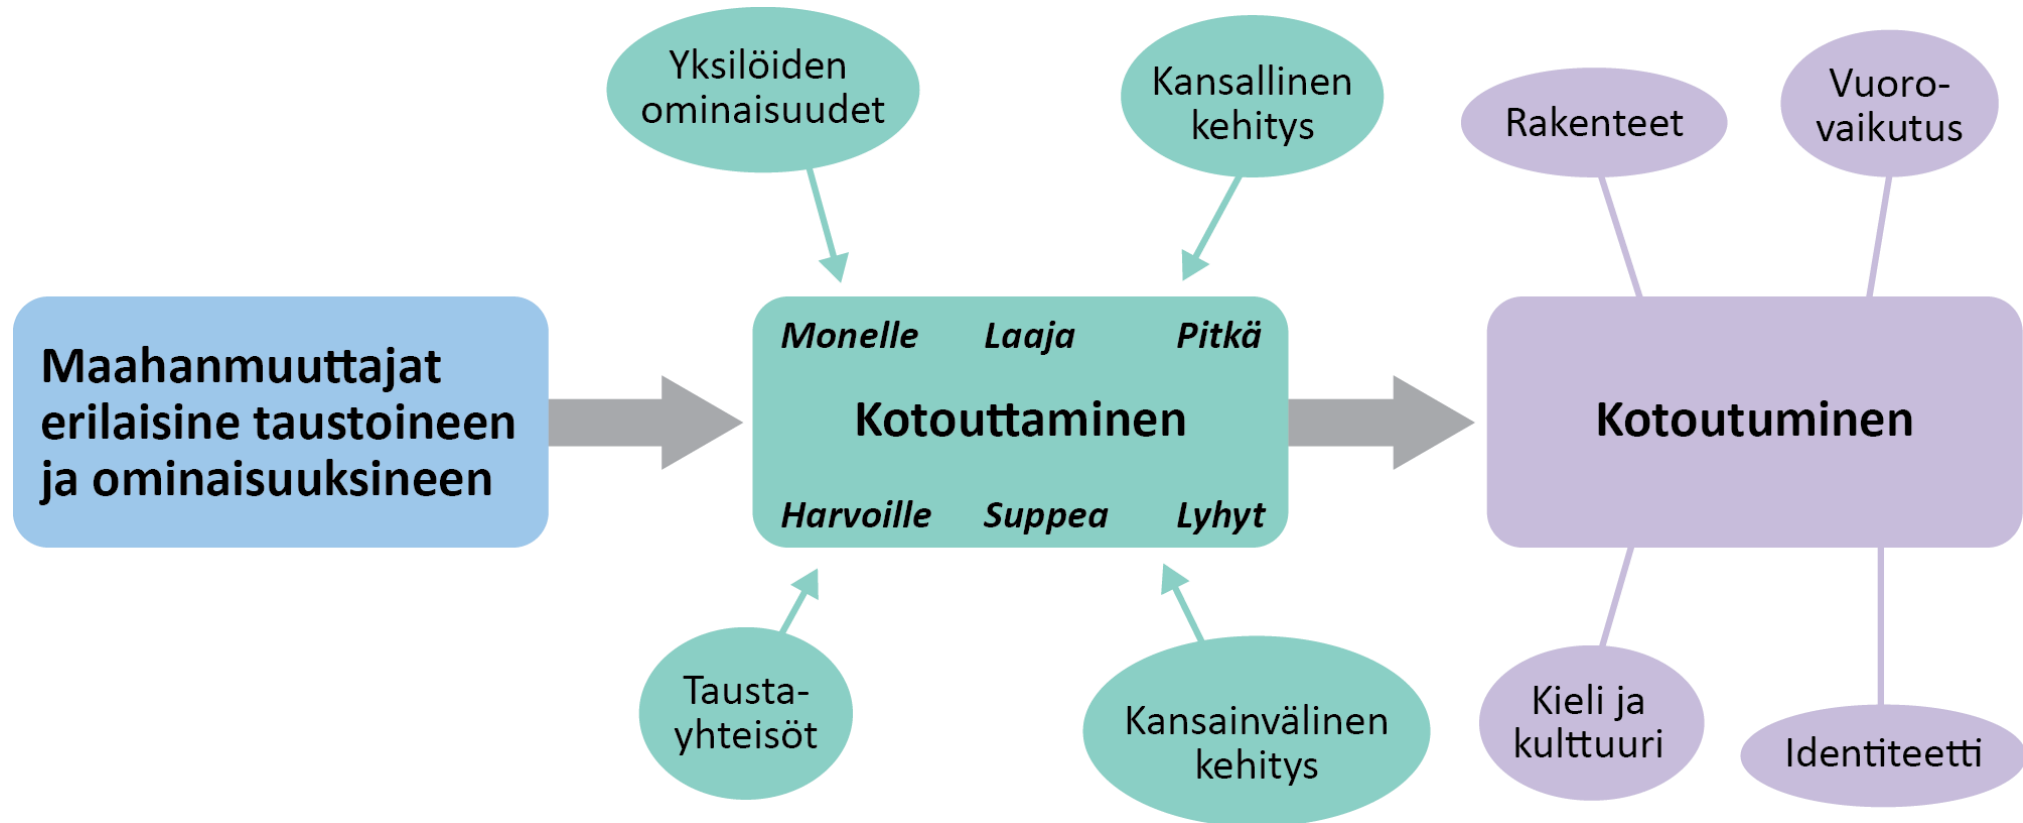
Yksilöiden ominaisuudet

Kansallinen kehitys

Rakenteet

Vuoro-vaikutus

Maahanmuuttajat erilaisine taustoineen ja ominaisuuksineen

Monelle Laaja Pitkä

Kotouttaminen

Harvoille Suppea Lyhyt

Kotoutuminen

Tausta-yhteisöt

Kansainvälinen kehitys

Kieli ja kulttuuri

Identiteetti